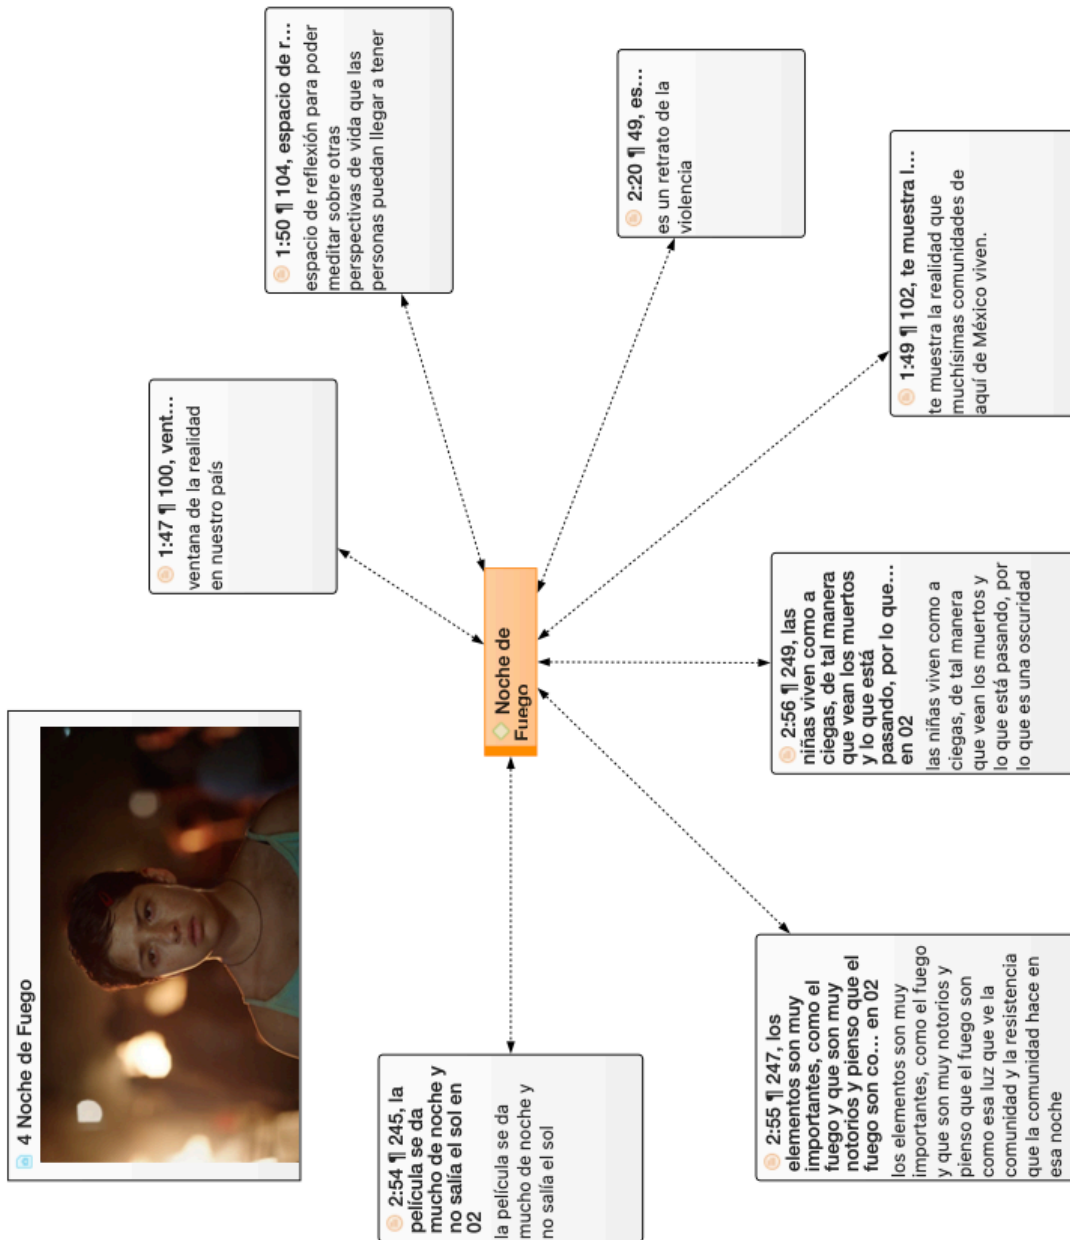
4 Noche de Fuego

Noche de Fuego

1:47 ¶ 100, vent...
ventana de la realidad en nuestro país

1:50 ¶ 104, espacio de r...
espacio de reflexión para poder meditar sobre otras perspectivas de vida que las personas puedan llegar a tener

2:20 ¶ 49, es...
es un retrato de la violencia

1:49 ¶ 102, te muestra l...
te muestra la realidad que muchísimas comunidades de aquí de México viven.

2:56 ¶ 249, las niñas viven como a ciegas, de tal manera que vean los muertos y lo que está pasando, por lo que... en 02
las niñas viven como a ciegas, de tal manera que vean los muertos y lo que está pasando, por lo que es una oscuridad

2:55 ¶ 247, los elementos son muy importantes, como el fuego y que son muy notorios y pienso que el fuego son co... en 02
los elementos son muy importantes, como el fuego y que son muy notorios y pienso que el fuego son como esa luz que ve la comunidad y la resistencia que la comunidad hace en esa noche

2:54 ¶ 245, la película se da mucho de noche y no salía el sol en 02
la película se da mucho de noche y no salía el sol